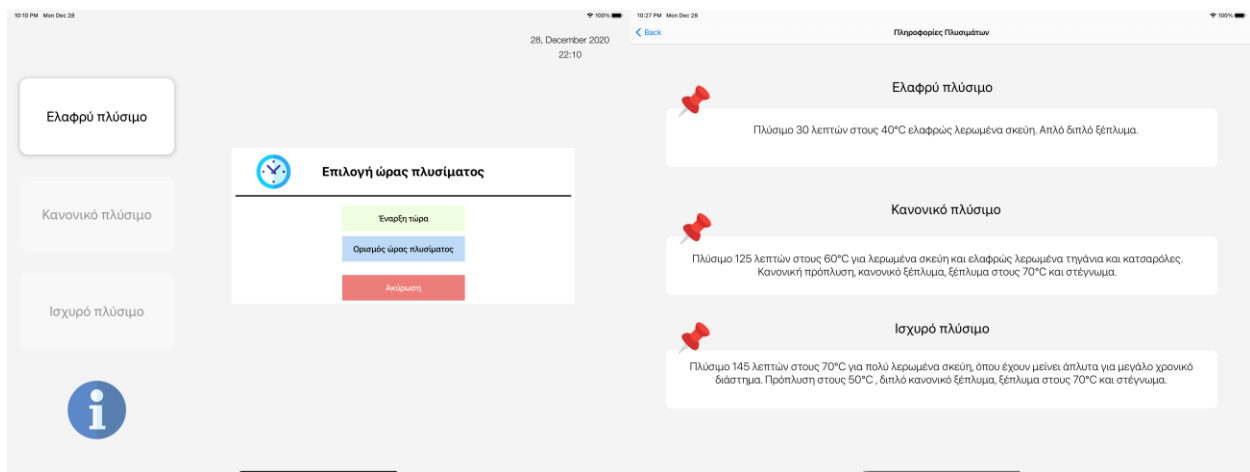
10:10 PM Mon Dec 28

100%

28, December 2020
22:10

Ελαφρύ πλύσιμο

Κανονικό πλύσιμο

Ισχυρό πλύσιμο

Επιλογή ώρας πλυσίματος

Έναρξη τώρα

Ορισμός ώρας πλυσίματος

Ακύρωση

i

10:27 PM Mon Dec 28

100%

Back

Πληροφορίες Πλυσιμάτων

Ελαφρύ πλύσιμο

Πλύσιμο 30 λεπτών στους 40°C ελαφρώς λερωμένα σκεύη. Απλό διπλό ξέπλυμα.

Κανονικό πλύσιμο

Πλύσιμο 125 λεπτών στους 60°C για λερωμένα σκεύη και ελαφρώς λερωμένα τηγάνια και κατσαρόλες. Κανονική πρόπλυση, κανονικό ξέπλυμα, ξέπλυμα στους 70°C και στέγνωμα.

Ισχυρό πλύσιμο

Πλύσιμο 145 λεπτών στους 70°C για πολύ λερωμένα σκεύη, όπου έχουν μείνει άπλυτα για μεγάλο χρονικό διάστημα. Πρόπλυση στους 50°C , διπλό κανονικό ξέπλυμα, ξέπλυμα στους 70°C και στέγνωμα.